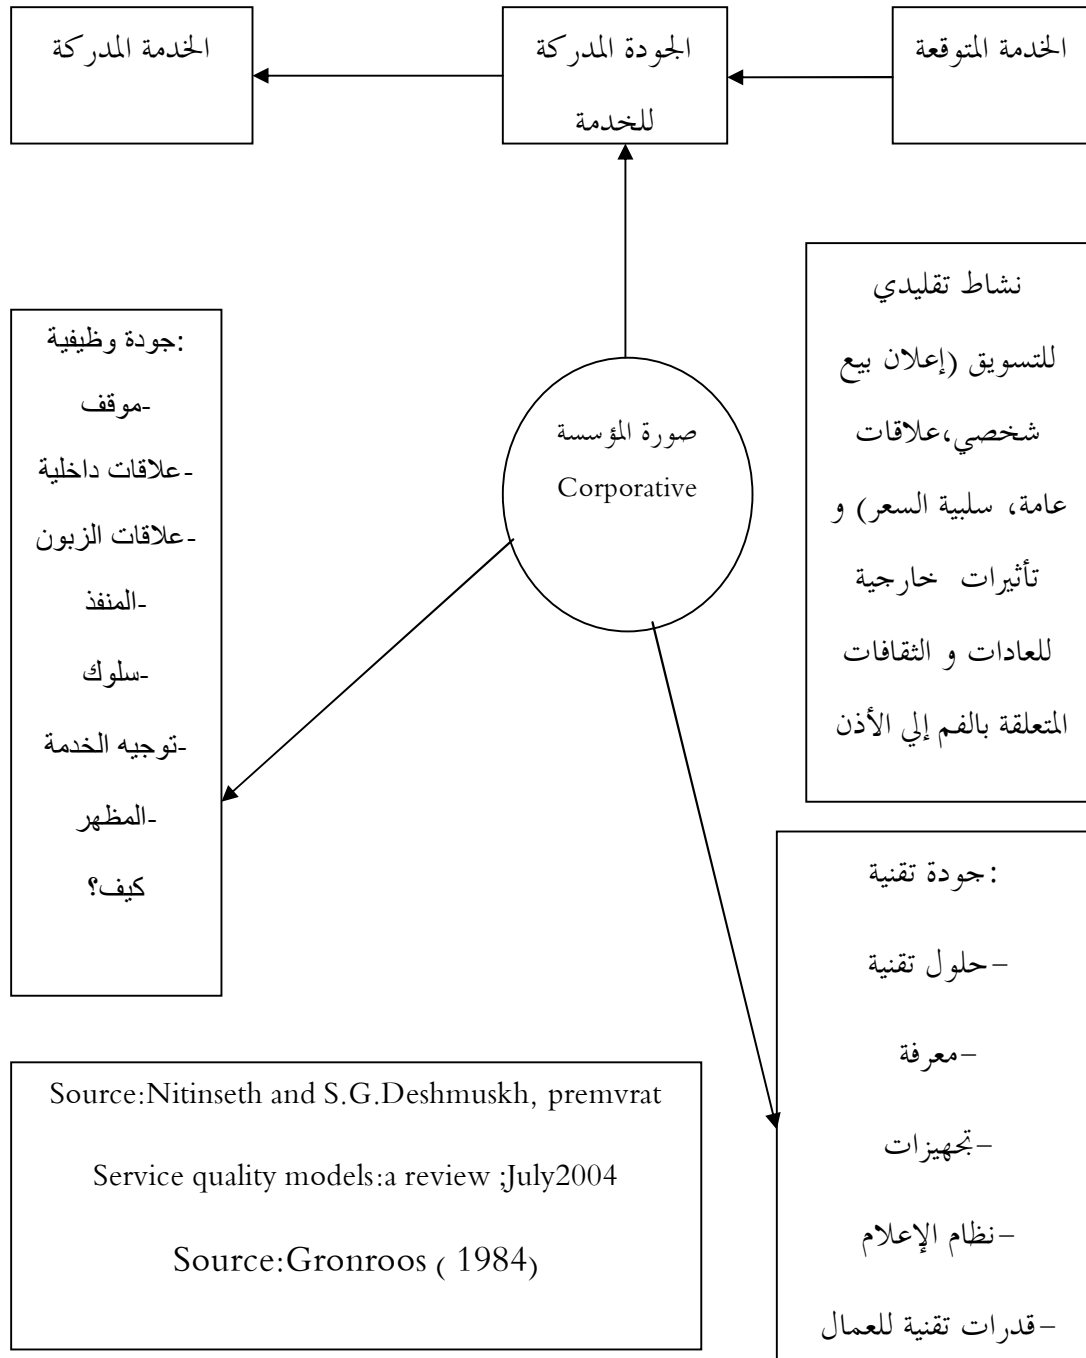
الخدمة المتوقعة

الجودة المدركة للخدمة

الخدمة المدركة

نشاط تقليدي للتسويق (إعلان بيع شخصي،علاقات عامة، سلبية السعر) و تأثيرات خارجية للعادات و الثقافات المتعلقة بالفم إلي الأذن

صورة المؤسسة Corporative

:جودة وظيفية
-موقف
-علاقات داخلية
-علاقات الزبون
-المنفذ
-سلوك
-توجيه الخدمة
-المظهر
كيف؟

:جودة تقنية
-حلول تقنية
-معرفة
-تجهيزات
-نظام الإعلام
-قدرات تقنية للعمال

Source:Nitinseth and S.G.Deshmuskh, premvrat
Service quality models:a review ;July2004
Source:Gronroos ( 1984)